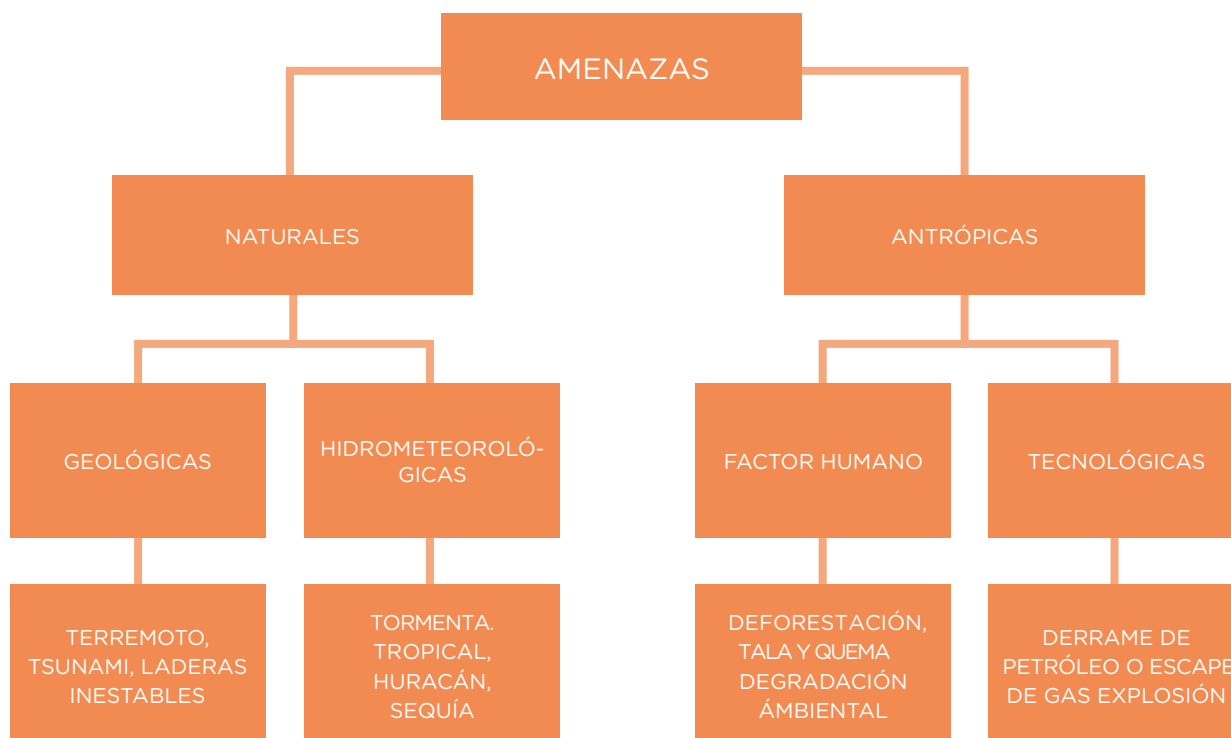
AMENAZAS

NATURALES

ANTRÓPICAS

GEOLÓGICAS

HIDROMETEOROLÓGICAS

FACTOR HUMANO

TECNOLÓGICAS

TERREMOTO, TSUNAMI, LADERAS INESTABLES

TORMENTA. TROPICAL, HURACÁN, SEQUÍA

DEFORESTACIÓN, TALA Y QUEMA DEGRADACIÓN ÁMBIENTAL

DERRAME DE PETRÓLEO O ESCAPE DE GAS EXPLOSIÓN